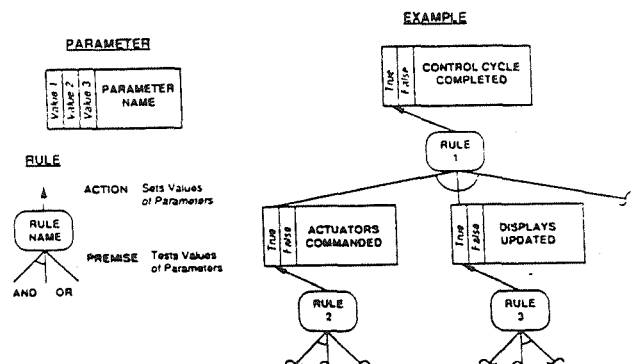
PARAMETER

Value 1
Value 2
Value 3
PARAMETER NAME

RULE

ACTION Sets Values of Parameters

RULE NAME

PREMISE Tests Values of Parameters

AND OR

EXAMPLE

True
False
CONTROL CYCLE COMPLETED

RULE 1

True
False
ACTUATORS COMMANDED

True
False
DISPLAYS UPDATED

RULE 2

RULE 3